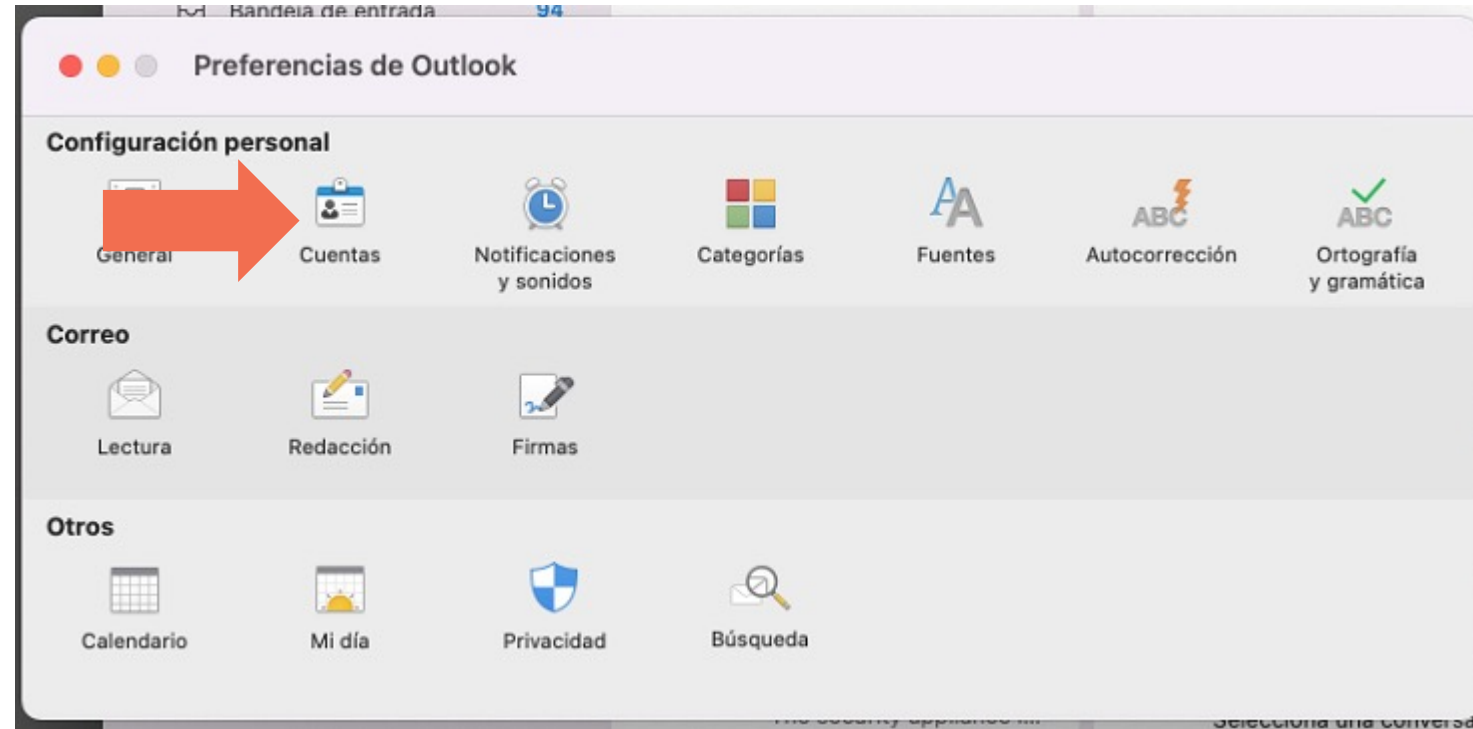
Bandeja de entrada 94

Preferencias de Outlook

Configuración personal

General

Cuentas

Notificaciones y sonidos

Categorías

Fuentes

Autocorrección

Ortografía y gramática

Correo

Lectura

Redacción

Firmas

Otros

Calendario

Mi día

Privacidad

Búsqueda

The security appliance ...

Selecciona una conversa